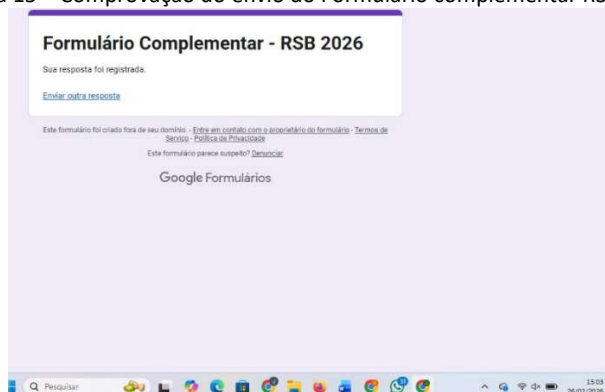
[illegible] 13 – Comprovação do envio do Formulário complementar RS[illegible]

Formulário Complementar - RSB 2026

Sua resposta foi registrada.

Enviar outra resposta

Este formulário foi criado fora de seu domínio. - Entre em contato com o proprietário do formulário - Termos de Serviço - Política de Privacidade

Este formulário parece suspeito? Denunciar

Google Formulários

Pesquisar

15:03
26/01/2026